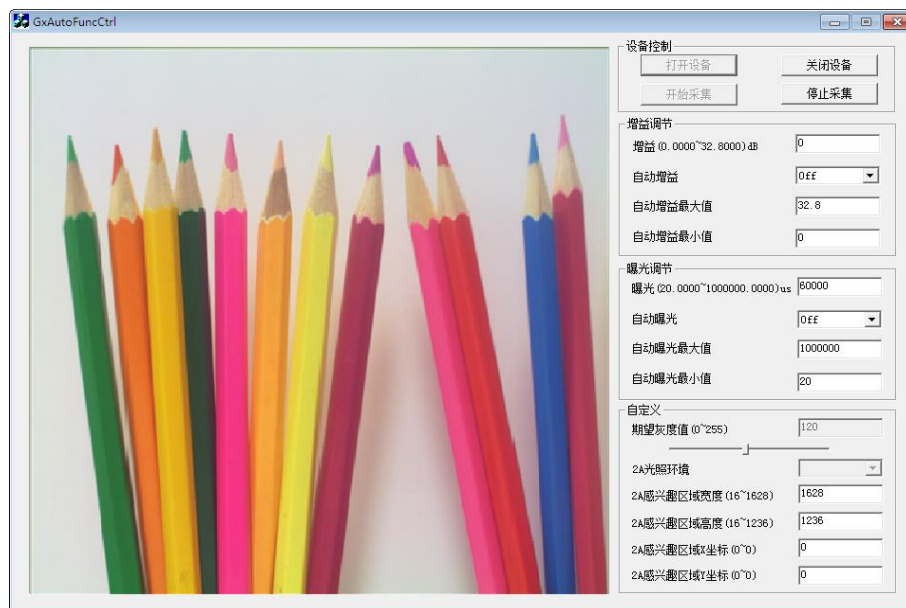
GxAutoFuncCtrl

设备控制

打开设备

关闭设备

开始采集

停止采集

增益调节

增益 (0.0000~32.8000) dB

0

自动增益

Off

自动增益最大值

32.8

自动增益最小值

0

曝光调节

曝光 (20.0000~1000000.0000) us

60000

自动曝光

Off

自动曝光最大值

1000000

自动曝光最小值

20

自定义

期望灰度值 (0~255)

120

2A光照环境

2A感兴趣区域宽度 (16~1628)

1628

2A感兴趣区域高度 (16~1236)

1236

2A感兴趣区域X坐标 (0~0)

0

2A感兴趣区域Y坐标 (0~0)

0